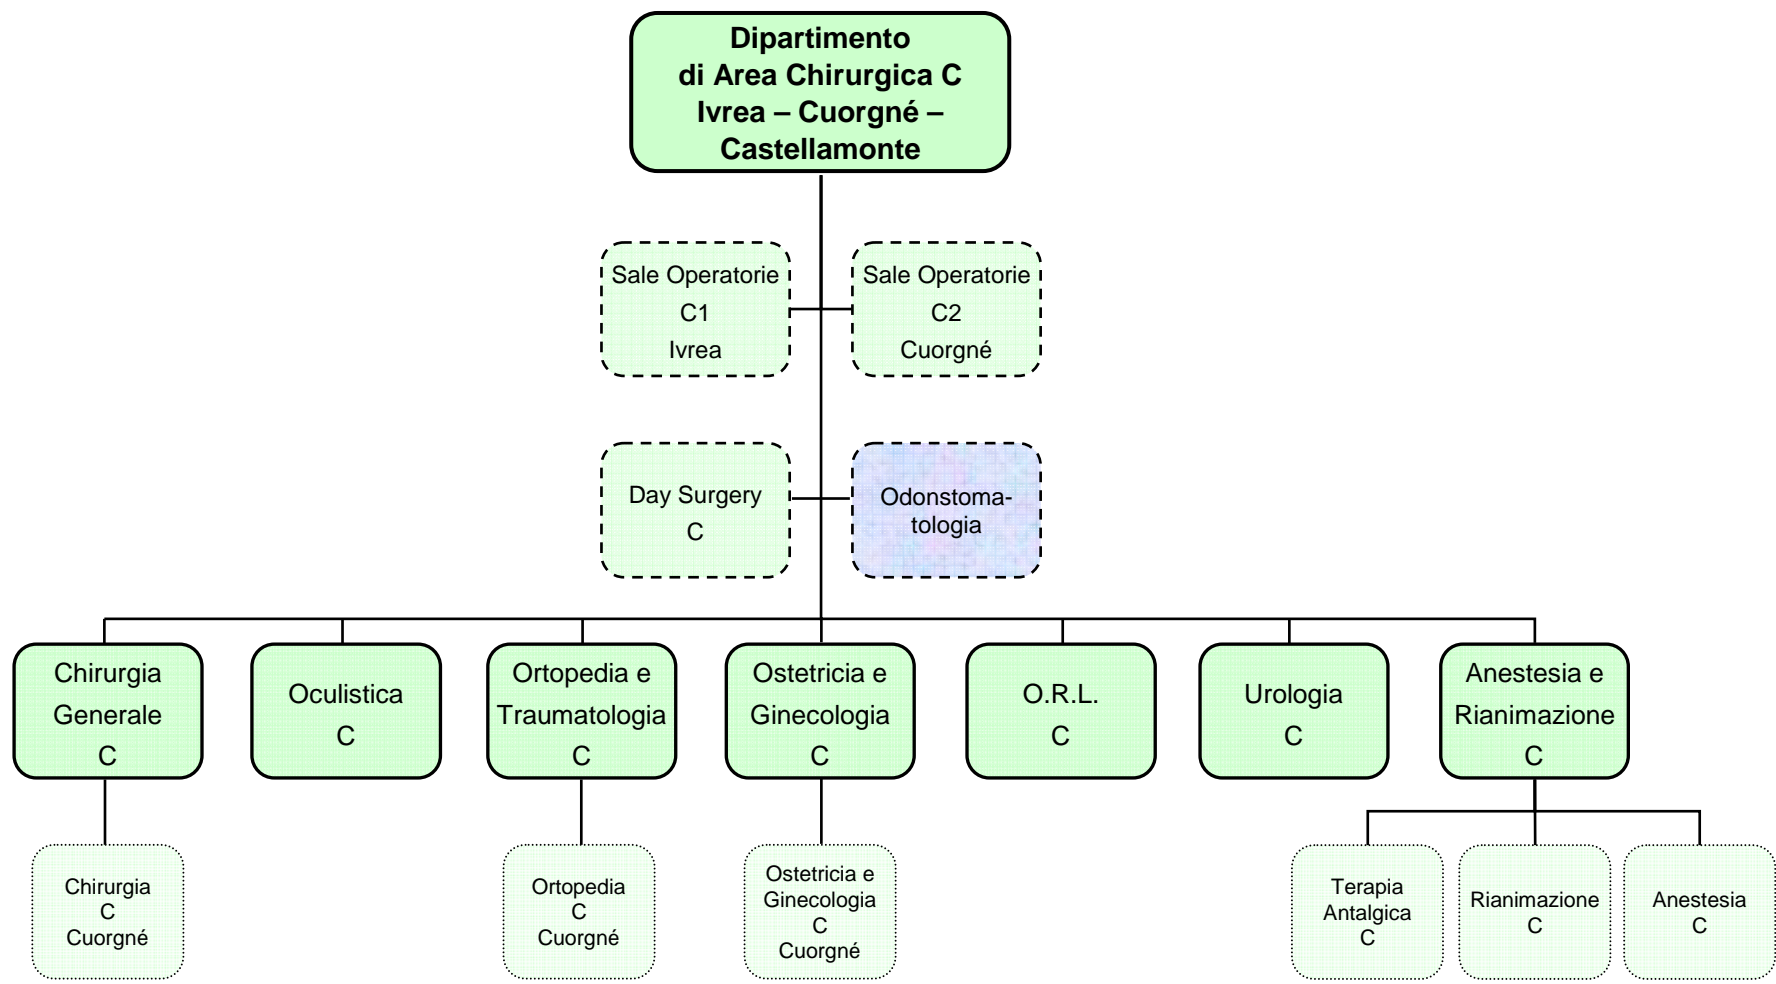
Dipartimento di Area Chirurgica C Ivrea – Cuorgné – Castellamonte

Sale Operatorie C1 Ivrea

Sale Operatorie C2 Cuorgné

Day Surgery C

Odonstomatologia

Chirurgia Generale C

Oculistica C

Ortopedia e Traumatologia C

Ostetricia e Ginecologia C

O.R.L. C

Urologia C

Anestesia e Rianimazione C

Chirurgia C Cuorgné

Ortopedia C Cuorgné

Ostetricia e Ginecologia C Cuorgné

Terapia Antalgica C

Rianimazione C

Anestesia C